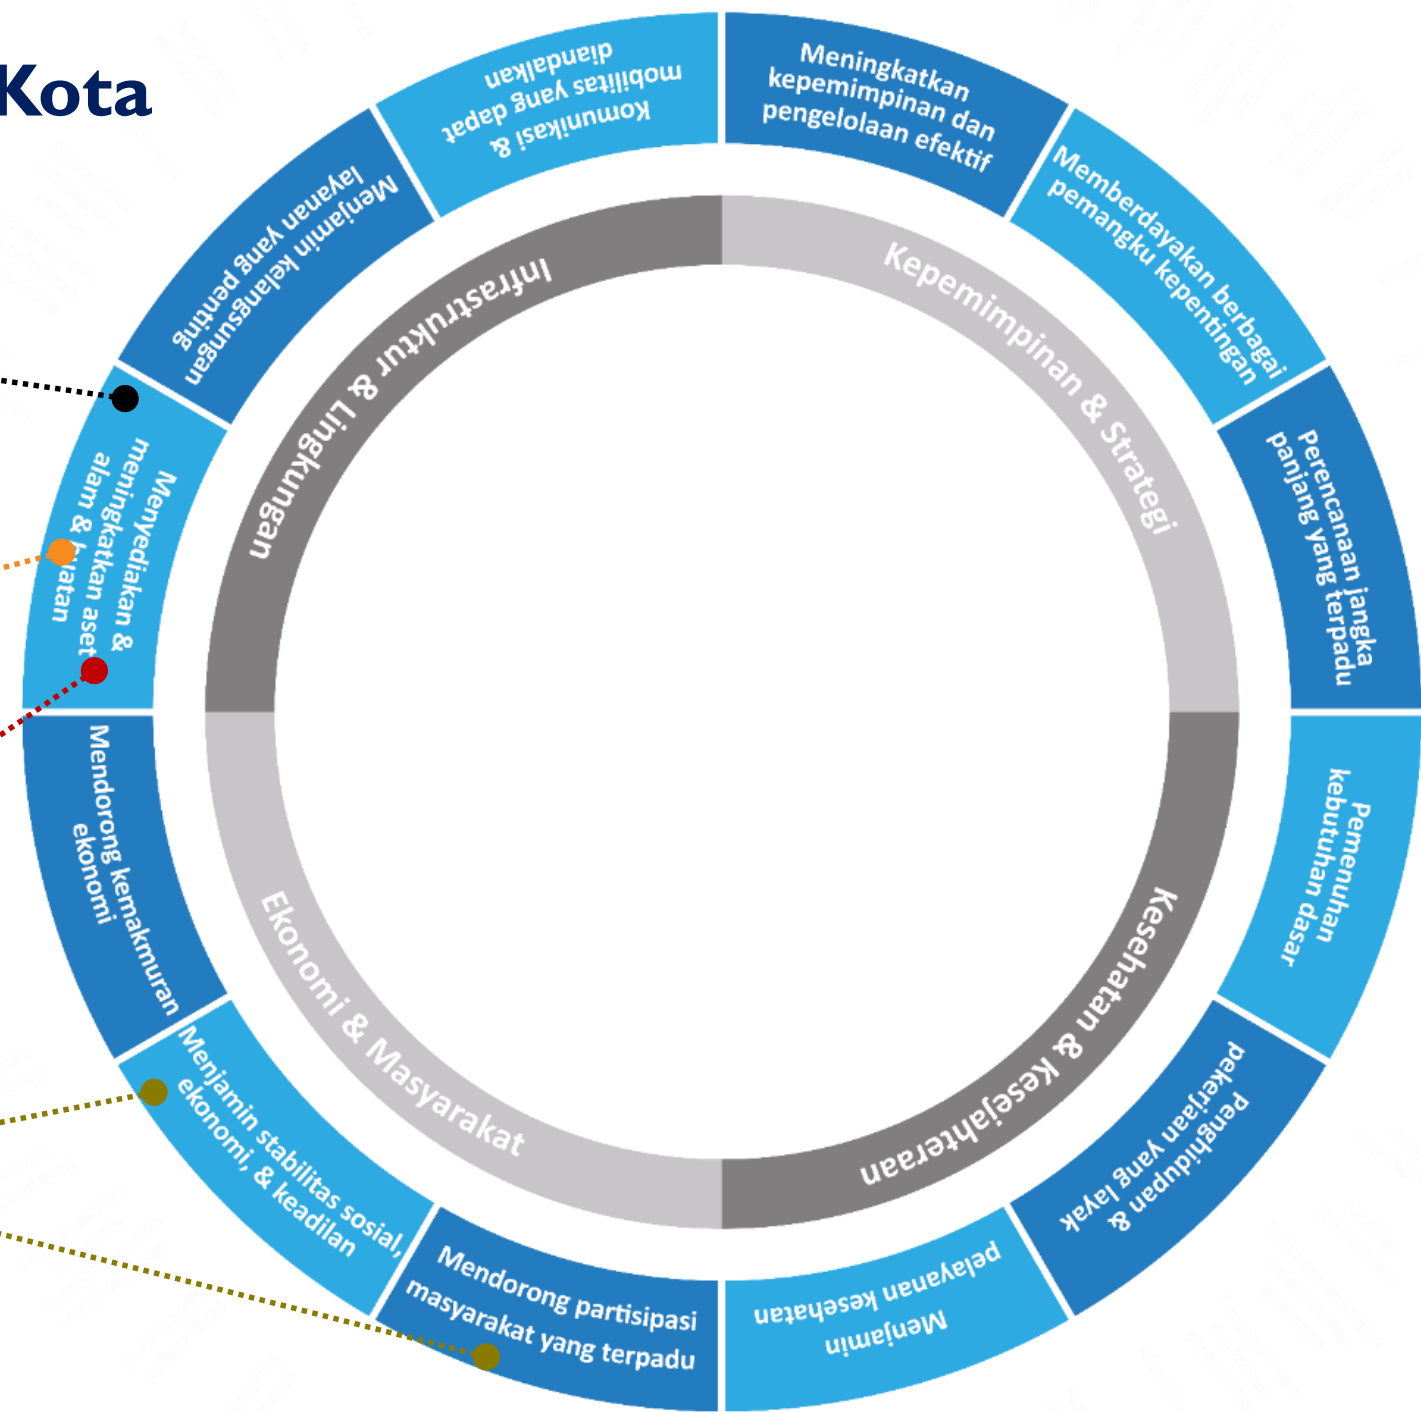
Kota

Kepemimpinan & Strategi

Meningkatkan kepemimpinan dan pengelolaan efektif

Memberdayakan berbagai pemangku kepentingan

Perencanaan jangka panjang yang terpadu

Kesehatan & Kesejahteraan

Pemenuhan kebutuhan dasar

Penghidupan & pekerjaan yang layak

Menjamin pelayanan kesehatan

Ekonomi & Masyarakat

Mendorong partisipasi masyarakat yang terpadu

Menjamin stabilitas sosial, ekonomi, & keadilan

Mendorong kemakmuran ekonomi

Infrastruktur & Lingkungan

Menyediakan & meningkatkan aset alam & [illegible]atan

Menjamin kelangsungan layanan yang penting

Komunikasi & mobilitas yang dapat diandalkan